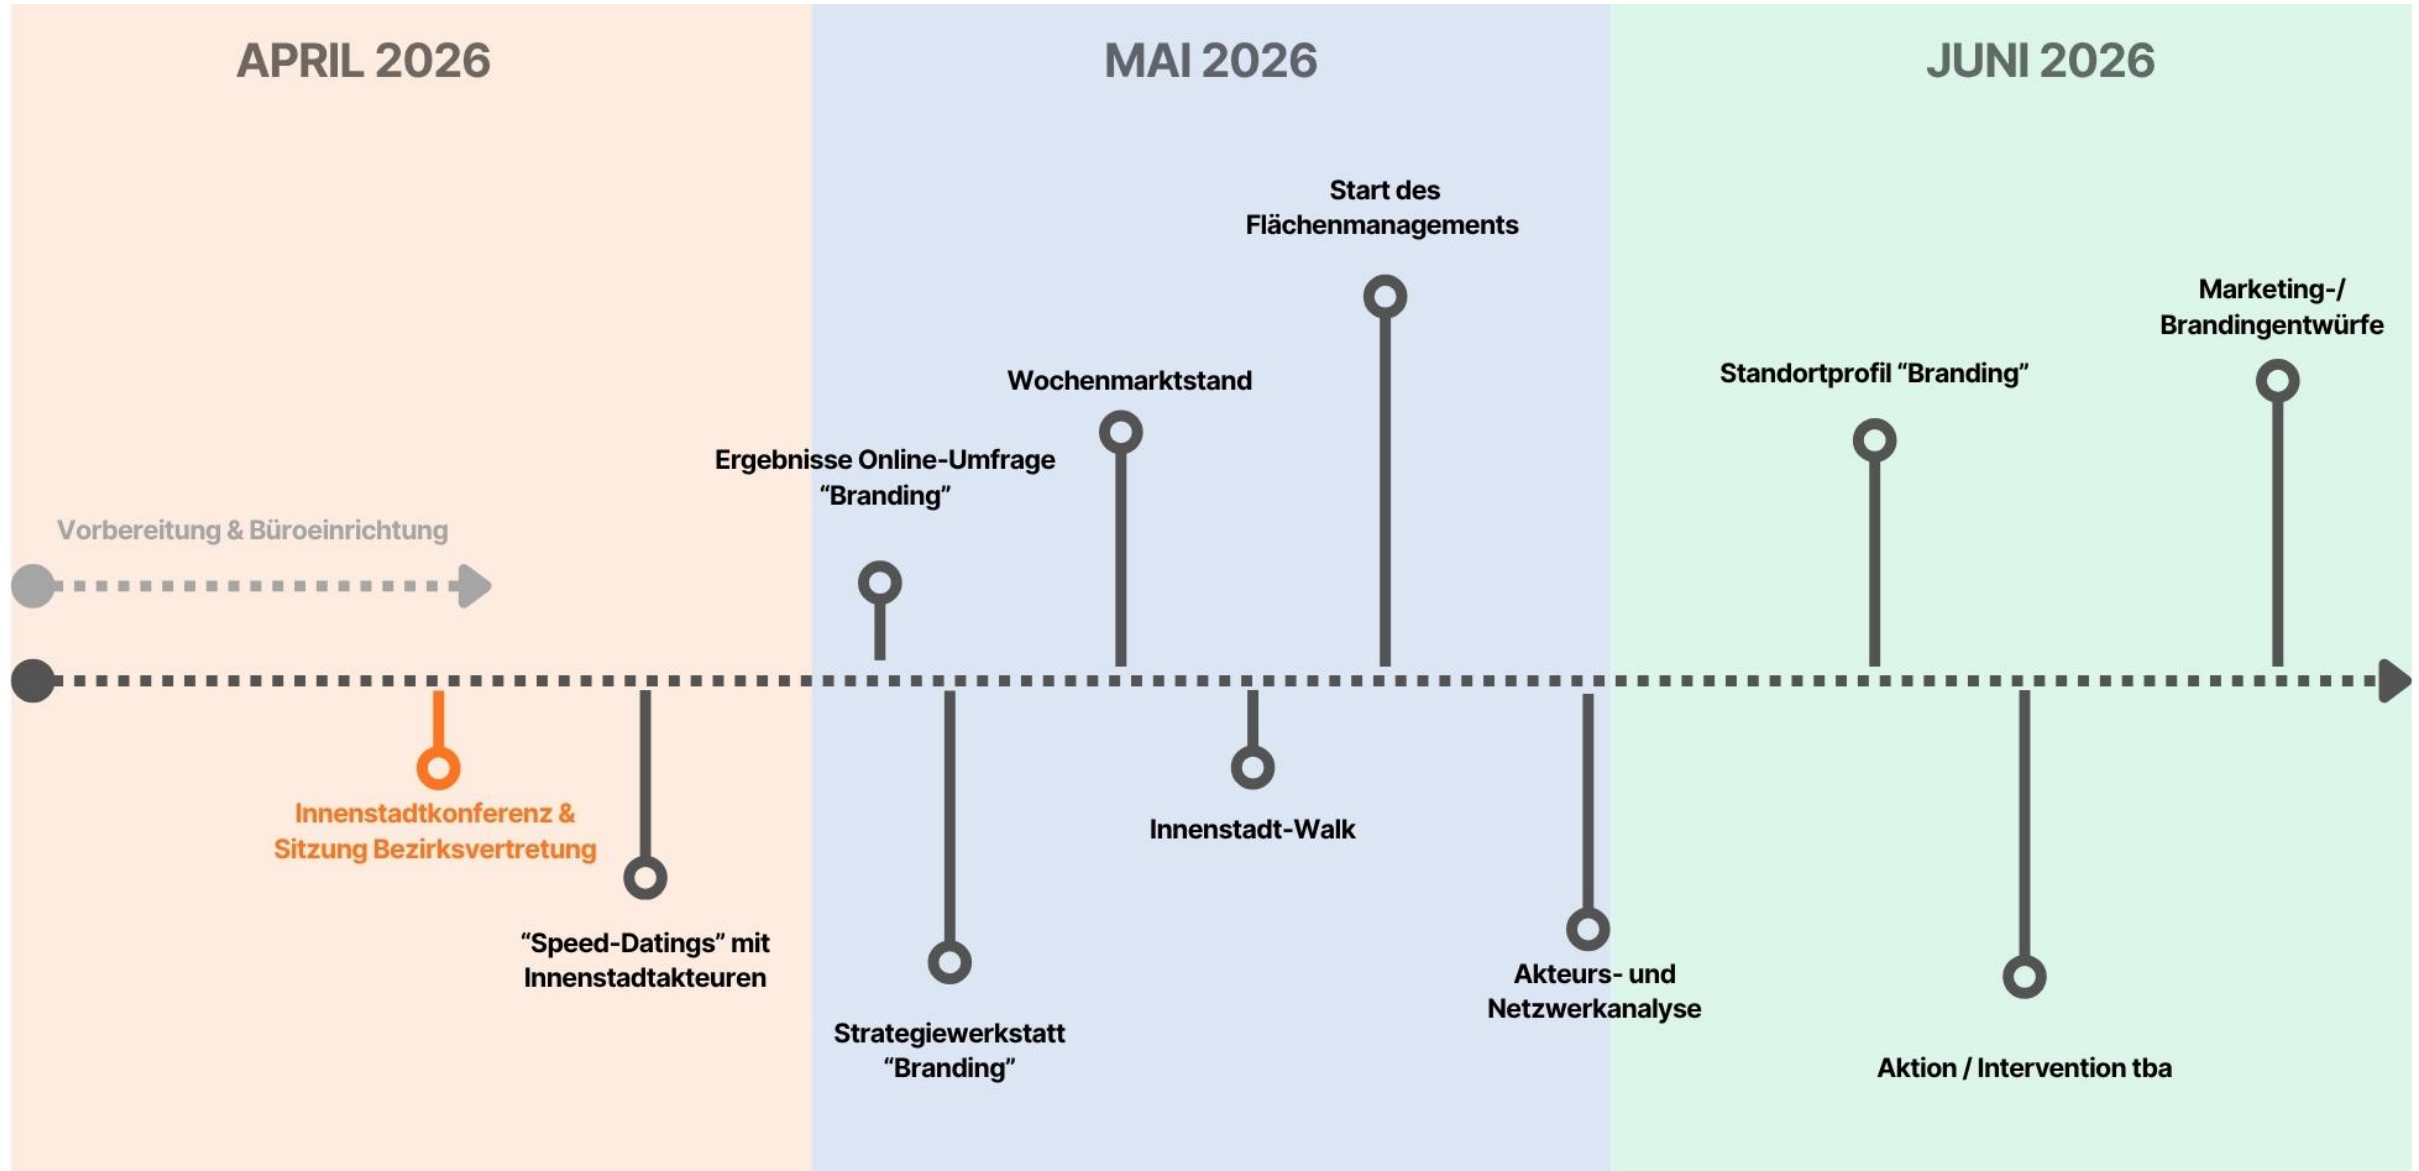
APRIL 2026

MAI 2026

JUNI 2026

Start des Flächenmanagements

Marketing-/ Brandingentwürfe

Wochenmarktstand

Standortprofil “Branding”

Ergebnisse Online-Umfrage “Branding”

Vorbereitung & Büroeinrichtung

Innenstadtkonferenz & Sitzung Bezirksvertretung

Innenstadt-Walk

“Speed-Datings” mit Innenstadtakteuren

Akteurs- und Netzwerkanalyse

Strategiewerkstatt “Branding”

Aktion / Intervention tba